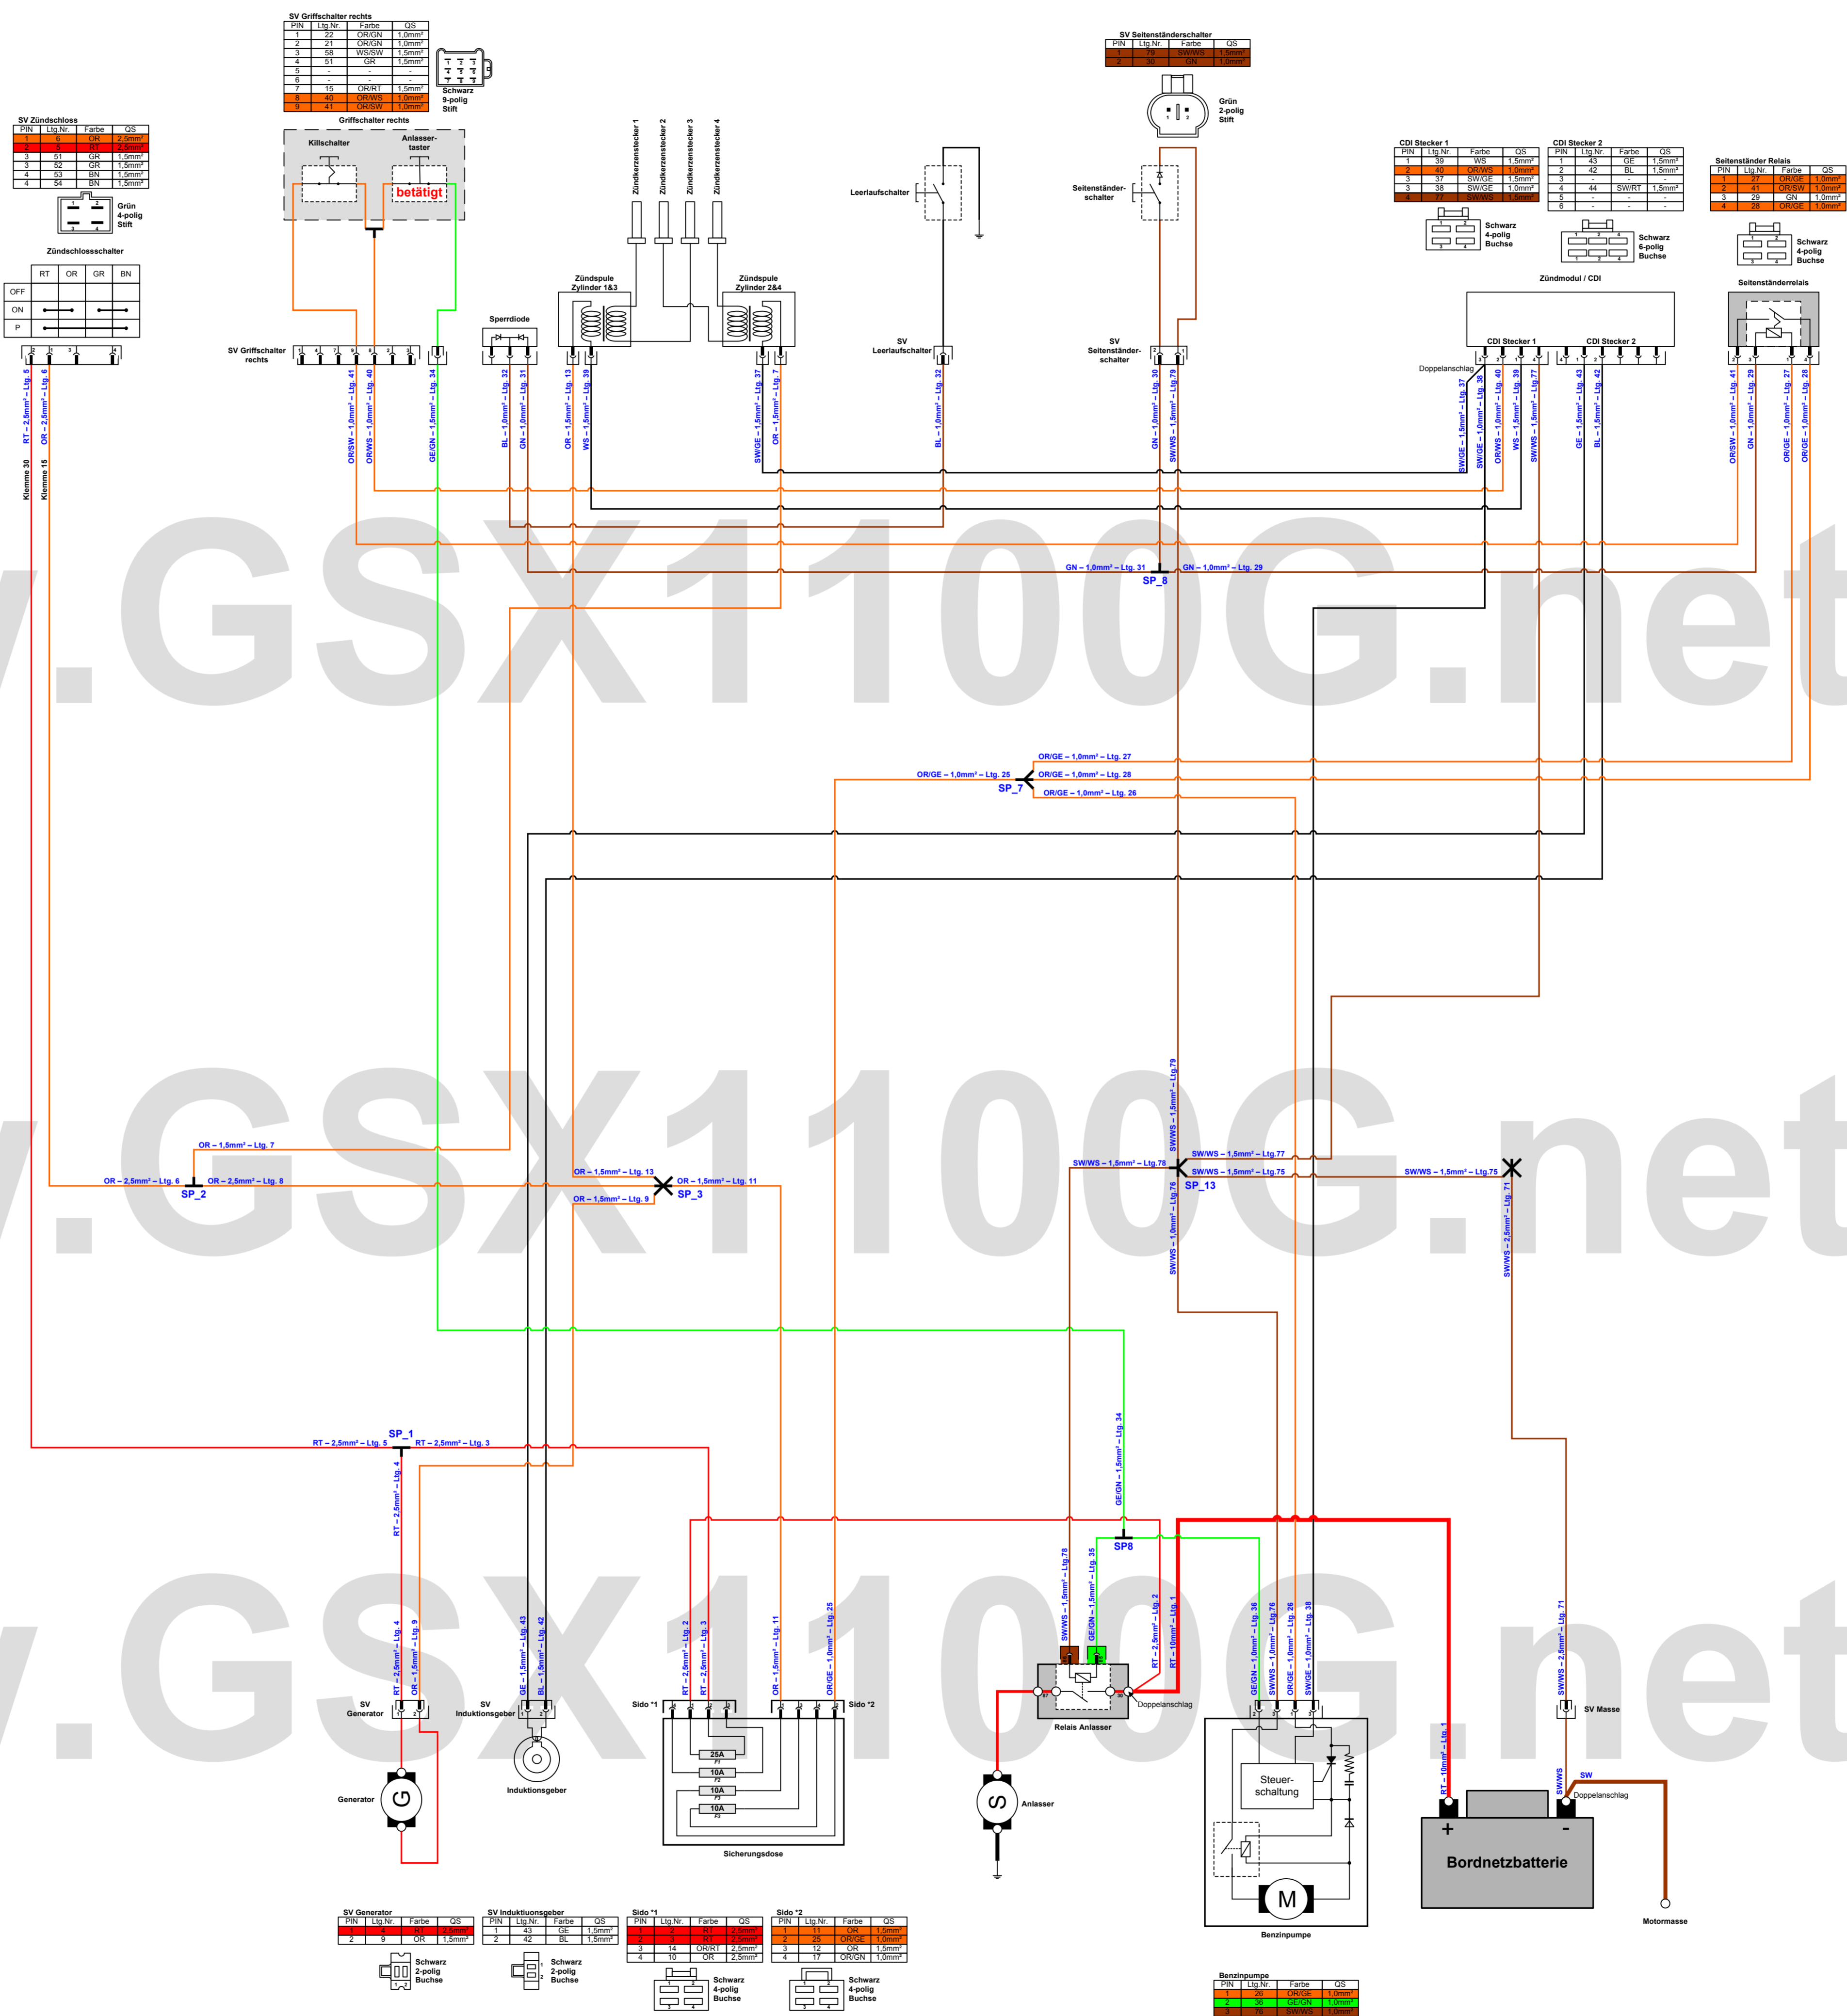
SV Zündschloss

| PIN | Ltg.Nr. | Farbe | QS |
|---|---|---|---|
| 1 | 6 | OR | 2,5mm² |
| 2 | 5 | RT | 2,5mm² |
| 3 | 51 | GR | 1,5mm² |
| 3 | 52 | GR | 1,5mm² |
| 4 | 53 | BN | 1,5mm² |
| 4 | 54 | BN | 1,5mm² |

Grün 4-polig Stift

Zündschlossschalter

| | RT | OR | GR | BN |
|---|---|---|---|---|
| OFF | | | | |
| ON | | | | |
| P | | | | |

SV Griffschalter rechts

| PIN | Ltg.Nr. | Farbe | QS |
|---|---|---|---|
| 1 | 22 | OR/GN | 1,0mm² |
| 2 | 21 | OR/GN | 1,0mm² |
| 3 | 58 | WS/SW | 1,5mm² |
| 4 | 51 | GR | 1,5mm² |
| 5 | - | - | - |
| 6 | - | - | - |
| 7 | 15 | OR/RT | 1,5mm² |
| 8 | 40 | OR/WS | 1,0mm² |
| 9 | 41 | OR/SW | 1,0mm² |

Schwarz 9-polig Stift

Griffschalter rechts
Killschalter
Anlasser-taster
betätigt

Zündkerzenstecker 1
Zündkerzenstecker 2
Zündkerzenstecker 3
Zündkerzenstecker 4

Zündspule Zylinder 1&3
Zündspule Zylinder 2&4

Leerlaufschalter

SV Seitenständerschalter

| PIN | Ltg.Nr. | Farbe | QS |
|---|---|---|---|
| 1 | 79 | SW/WS | 1,5mm² |
| 2 | 30 | GN | 1,0mm² |

Grün 2-polig Stift

Seitenständer-schalter

CDI Stecker 1

| PIN | Ltg.Nr. | Farbe | QS |
|---|---|---|---|
| 1 | 39 | WS | 1,5mm² |
| 2 | 40 | OR/WS | 1,0mm² |
| 3 | 37 | SW/GE | 1,5mm² |
| 3 | 38 | SW/GE | 1,0mm² |
| 4 | 77 | SW/WS | 1,5mm² |

Schwarz 4-polig Buchse

CDI Stecker 2

| PIN | Ltg.Nr. | Farbe | QS |
|---|---|---|---|
| 1 | 43 | GE | 1,5mm² |
| 2 | 42 | BL | 1,5mm² |
| 3 | - | - | - |
| 4 | 44 | SW/RT | 1,5mm² |
| 5 | - | - | - |
| 6 | - | - | - |

Schwarz 6-polig Buchse

Seitenständer Relais

| PIN | Ltg.Nr. | Farbe | QS |
|---|---|---|---|
| 1 | 27 | OR/GE | 1,0mm² |
| 2 | 41 | OR/SW | 1,0mm² |
| 3 | 29 | GN | 1,0mm² |
| 4 | 28 | OR/GE | 1,0mm² |

Schwarz 4-polig Buchse

Zündmodul / CDI
CDI Stecker 1
CDI Stecker 2
Seitenständerrelais
Doppelanschlag

SV Griffschalter rechts
Sperrdiode
SV Leerlaufschalter
SV Seitenständer-schalter

RT – 2,5mm² – Ltg. 5
OR – 2,5mm² – Ltg. 6
Klemme 30
Klemme 15
OR/SW – 1,0mm² – Ltg. 41
OR/WS – 1,0mm² – Ltg. 40
GE/GN – 1,5mm² – Ltg. 34
BL – 1,0mm² – Ltg. 32
GN – 1,0mm² – Ltg. 31
OR – 1,5mm² – Ltg. 13
WS – 1,5mm² – Ltg. 39
SW/GE – 1,5mm² – Ltg. 37
OR – 1,5mm² – Ltg. 7
BL – 1,0mm² – Ltg. 32
GN – 1,0mm² – Ltg. 30
SW/WS – 1,5mm² – Ltg. 79
SW/GE – 1,5mm² – Ltg. 37
SW/GE – 1,0mm² – Ltg. 38
OR/WS – 1,0mm² – Ltg. 40
WS – 1,5mm² – Ltg. 39
SW/WS – 1,5mm² – Ltg. 77
GE – 1,5mm² – Ltg. 43
BL – 1,5mm² – Ltg. 42
OR/SW – 1,0mm² – Ltg. 41
GN – 1,0mm² – Ltg. 29
OR/GE – 1,0mm² – Ltg. 27
OR/GE – 1,0mm² – Ltg. 28

GN – 1,0mm² – Ltg. 31
GN – 1,0mm² – Ltg. 29
SP_8

OR/GE – 1,0mm² – Ltg. 27
OR/GE – 1,0mm² – Ltg. 25
OR/GE – 1,0mm² – Ltg. 28
SP_7
OR/GE – 1,0mm² – Ltg. 26

SW/WS – 1,5mm² – Ltg.79
OR – 1,5mm² – Ltg. 7
OR – 2,5mm² – Ltg. 6
OR – 2,5mm² – Ltg. 8
SP_2
OR – 1,5mm² – Ltg. 13
OR – 1,5mm² – Ltg. 11
SP_3
OR – 1,5mm² – Ltg. 9
SW/WS – 1,5mm² – Ltg.78
SW/WS – 1,5mm² – Ltg.77
SW/WS – 1,5mm² – Ltg.75
SP_13
SW/WS – 1,0mm² – Ltg.76
SW/WS – 1,5mm² – Ltg.75
SW/WS – 2,5mm² – Ltg. 71

RT – 2,5mm² – Ltg. 5
SP_1
RT – 2,5mm² – Ltg. 3
RT – 2,5mm² – Ltg. 4
GE/GN – 1,5mm² – Ltg. 34
SP8

RT – 2,5mm² – Ltg. 4
OR – 1,5mm² – Ltg. 9
GE – 1,5mm² – Ltg. 43
BL – 1,5mm² – Ltg. 42
RT – 2,5mm² – Ltg. 2
RT – 2,5mm² – Ltg. 3
OR – 1,5mm² – Ltg. 11
OR/GE – 1,0mm² – Ltg. 25
SW/WS – 1,5mm² – Ltg.78
GE/GN – 1,5mm² – Ltg. 35
RT – 2,5mm² – Ltg. 2
RT – 10mm² – Ltg. 1
GE/GN – 1,0mm² – Ltg. 36
SW/WS – 1,0mm² – Ltg. 76
OR/GE – 1,0mm² – Ltg. 26
SW/GE – 1,0mm² – Ltg. 38
SW/WS – 2,5mm² – Ltg. 71
RT – 10mm² – Ltg. 1
SW/WS

SV Generator
Generator
SV Induktionsgeber
Induktionsgeber
Sido *1
Sido *2
25A
10A
10A
10A
Sicherungsdose
Relais Anlasser
Doppelanschlag
Anlasser
Steuer-schaltung
Benzinpumpe
SV Masse
SW
Doppelanschlag
Bordnetzbatterie
Motormasse

SV Generator

| PIN | Ltg.Nr. | Farbe | QS |
|---|---|---|---|
| 1 | 4 | RT | 2,5mm² |
| 2 | 9 | OR | 1,5mm² |

Schwarz 2-polig Buchse

SV Induktiuonsgeber

| PIN | Ltg.Nr. | Farbe | QS |
|---|---|---|---|
| 1 | 43 | GE | 1,5mm² |
| 2 | 42 | BL | 1,5mm² |

Schwarz 2-polig Buchse

Sido *1

| PIN | Ltg.Nr. | Farbe | QS |
|---|---|---|---|
| 1 | 2 | RT | 2,5mm² |
| 2 | 3 | RT | 2,5mm² |
| 3 | 14 | OR/RT | 2,5mm² |
| 4 | 10 | OR | 2,5mm² |

Schwarz 4-polig Buchse

Sido *2

| PIN | Ltg.Nr. | Farbe | QS |
|---|---|---|---|
| 1 | 11 | OR | 1,5mm² |
| 2 | 25 | OR/GE | 1,0mm² |
| 3 | 12 | OR | 1,5mm² |
| 4 | 17 | OR/GN | 1,0mm² |

Schwarz 4-polig Buchse

Benzinpumpe

| PIN | Ltg.Nr. | Farbe | QS |
|---|---|---|---|
| 1 | 26 | OR/GE | 1,0mm² |
| 2 | 36 | GE/GN | 1,0mm² |
| 3 | 76 | SW/WS | 1,0mm² |

.GSX1100G.net
.GSX1100G.net
.GSX1100G.net